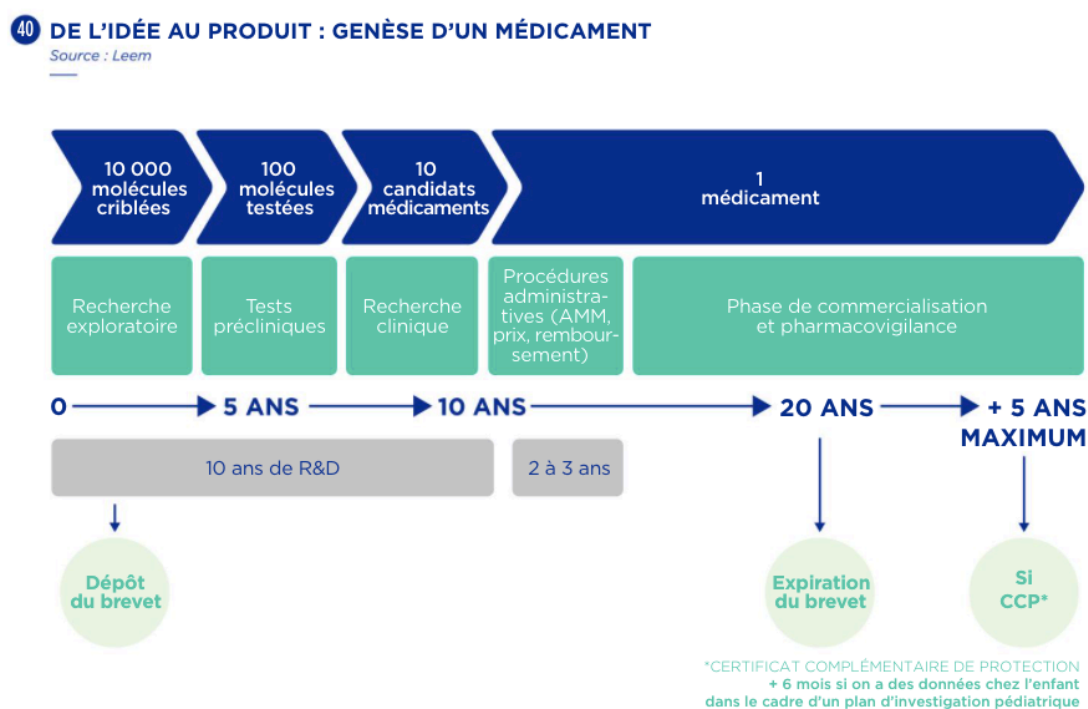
40 DE L'IDÉE AU PRODUIT : GENÈSE D'UN MÉDICAMENT
Source : Leem

10 000 molécules criblées

100 molécules testées

10 candidats médicaments

1 médicament

Recherche exploratoire

Tests précliniques

Recherche clinique

Procédures administratives (AMM, prix, remboursement)

Phase de commercialisation et pharmacovigilance

0 → 5 ANS → 10 ANS → 20 ANS → + 5 ANS MAXIMUM

10 ans de R&D

2 à 3 ans

Dépôt du brevet

Expiration du brevet

Si CCP*

*CERTIFICAT COMPLÉMENTAIRE DE PROTECTION
+ 6 mois si on a des données chez l'enfant dans le cadre d'un plan d'investigation pédiatrique